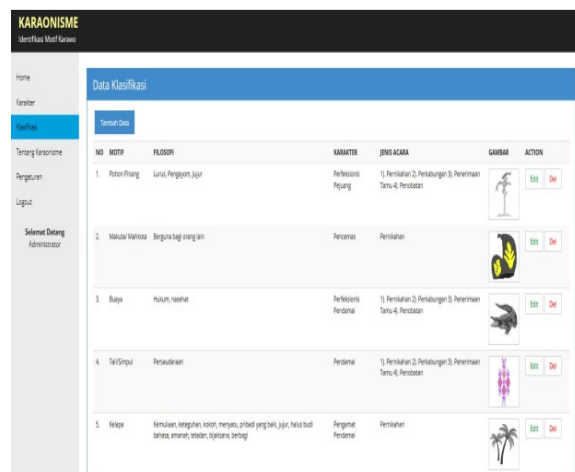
KARAONISME
Identifikasi Motif Karawo

Home
Karakter
Klasifikasi
Tentang Karaonisme
Pengaturan
Logout

Selamat Datang
Administrator

Data Klasifikasi

Tambah Data

| NO | MOTIF | FILOSOFI | KARAKTER | JENIS ACARA | GAMBAR | ACTION |
|---|---|---|---|---|---|---|
| 1. | Pohon Pinang | Lurus, Pengayom, Jujur | Perfeksionis Pejuang | 1). Pernikahan 2). Perkabungan 3). Penerimaan Tamu 4). Penobatan | | Edit Del |
| 2. | Makuta/ Mahkota | Berguna bagi orang lain | Pencemas | Pernikahan | | Edit Del |
| 3. | Buaya | Hukum, nasehat | Perfeksionis Pendamai | 1). Pernikahan 2). Perkabungan 3). Penerimaan Tamu 4). Penobatan | | Edit Del |
| 4. | Tali/Simpul | Persaudaraan | Pendamai | 1). Pernikahan 2). Perkabungan 3). Penerimaan Tamu 4). Penobatan | | Edit Del |
| 5. | Kelapa | Kemuliaan, keteguhan, kokoh, menyatu, pribadi yang baik, jujur, halus budi bahasa, amanah, teladan, bijaksana, berbagi | Pengamat Pendamai | Pernikahan | | Edit Del |